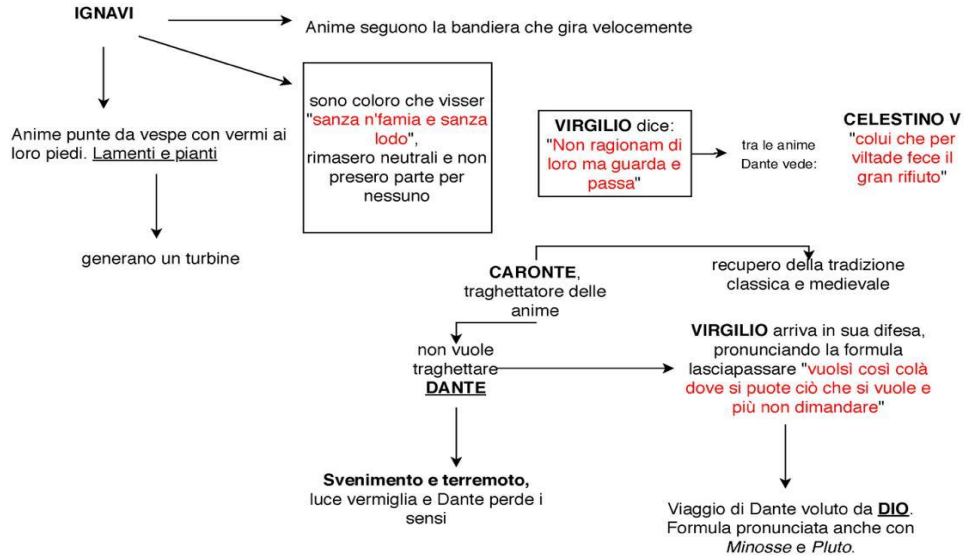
IGNAVI

Anime seguono la bandiera che gira velocemente

Anime punte da vespe con vermi ai loro piedi. Lamenti e pianti

generano un turbine

sono coloro che visser "sanza n'famia e sanza lodo", rimasero neutrali e non presero parte per nessuno

VIRGILIO dice: "Non ragionam di loro ma guarda e passa"

tra le anime Dante vede:

CELESTINO V "colui che per viltade fece il gran rifiuto"

CARONTE, traghettatore delle anime

recupero della tradizione classica e medievale

non vuole traghettare DANTE

VIRGILIO arriva in sua difesa, pronunciando la formula lasciapassare "vuolsi così colà dove si puote ciò che si vuole e più non dimandare"

Svenimento e terremoto, luce vermiglia e Dante perde i sensi

Viaggio di Dante voluto da DIO. Formula pronunciata anche con Minosse e Pluto.